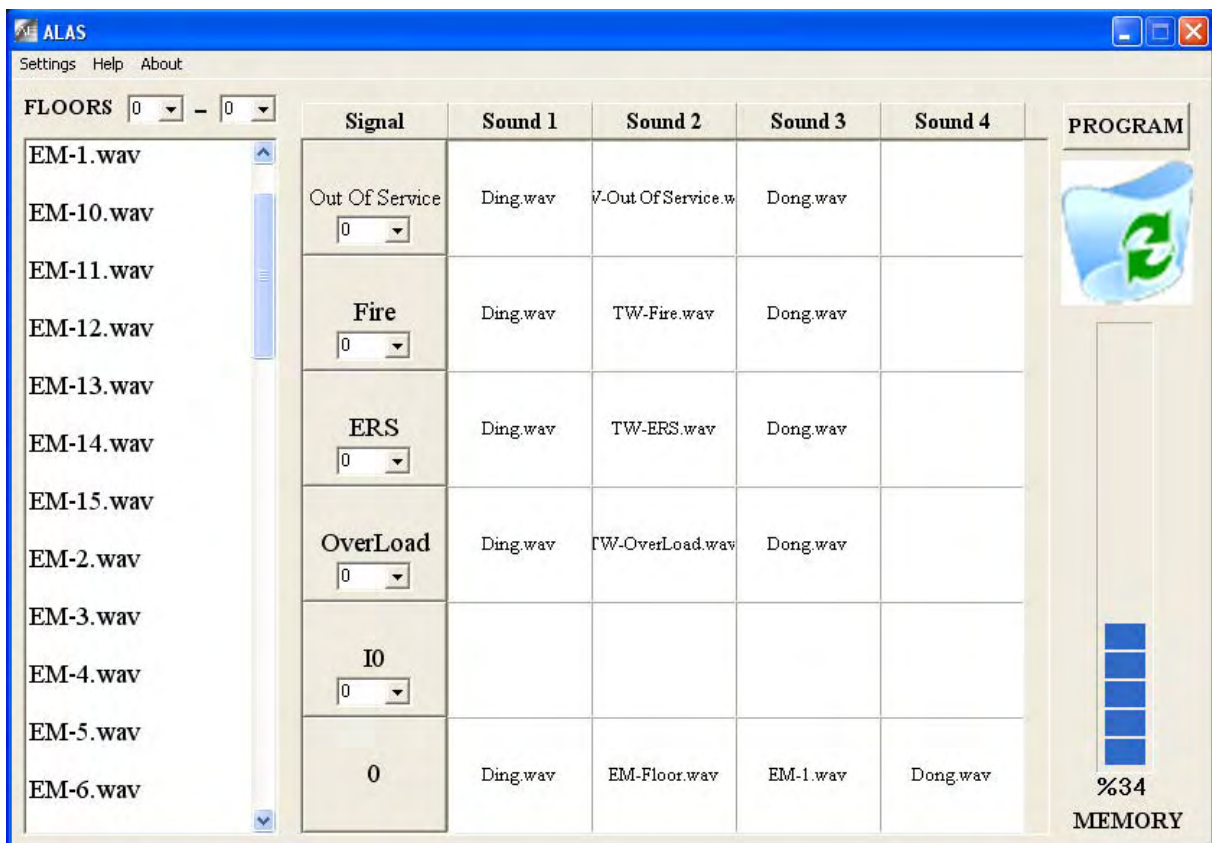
ALAS

Settings Help About

FLOORS 0 – 0

EM-1.wav
EM-10.wav
EM-11.wav
EM-12.wav
EM-13.wav
EM-14.wav
EM-15.wav
EM-2.wav
EM-3.wav
EM-4.wav
EM-5.wav
EM-6.wav

| Signal | Sound 1 | Sound 2 | Sound 3 | Sound 4 |
|---|---|---|---|---|
| Out Of Service 0 | Ding.wav | V-Out Of Service.w | Dong.wav | |
| Fire 0 | Ding.wav | TW-Fire.wav | Dong.wav | |
| ERS 0 | Ding.wav | TW-ERS.wav | Dong.wav | |
| OverLoad 0 | Ding.wav | TW-OverLoad.wav | Dong.wav | |
| I0 0 | | | | |
| 0 | Ding.wav | EM-Floor.wav | EM-1.wav | Dong.wav |

PROGRAM

%34
MEMORY